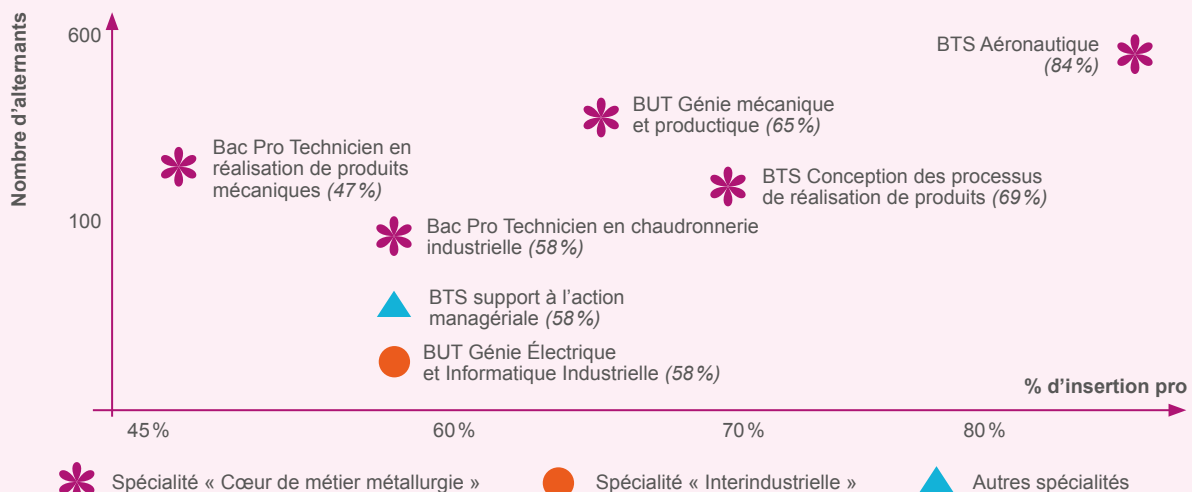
Nombre d'alternants

600

100

BTS Aéronautique (84%)

BUT Génie mécanique et productique (65%)

Bac Pro Technicien en réalisation de produits mécaniques (47%)

BTS Conception des processus de réalisation de produits (69%)

Bac Pro Technicien en chaudronnerie industrielle (58%)

BTS support à l'action managériale (58%)

BUT Génie Électrique et Informatique Industrielle (58%)

% d'insertion pro

45%

60%

70%

80%

Spécialité « Cœur de métier métallurgie »

Spécialité « Interindustrielle »

Autres spécialités